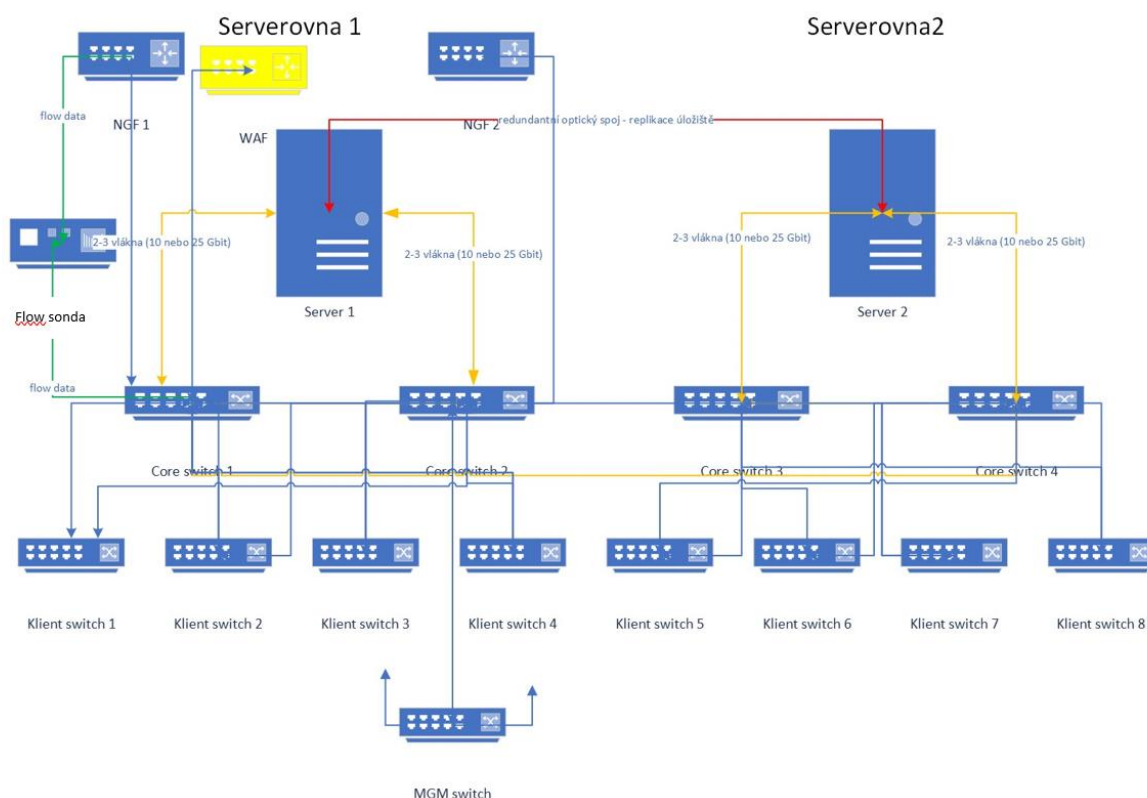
Serverovna 1

Serverovna2

flow data

NGF 1

WAF

NGF 2

redundantní optický spoj - replikace úložiště

2-3 vlákna (10 nebo 25 Gbit)

2-3 vlákna (10 nebo 25 Gbit)

2-3 vlákna (10 nebo 25 Gbit)

2-3 vlákna (10 nebo 25 Gbit)

Server 1

Server 2

Flow sonda

flow data

Core switch 1

Core switch 2

Core switch 3

Core switch 4

Klient switch 1

Klient switch 2

Klient switch 3

Klient switch 4

Klient switch 5

Klient switch 6

Klient switch 7

Klient switch 8

MGM switch